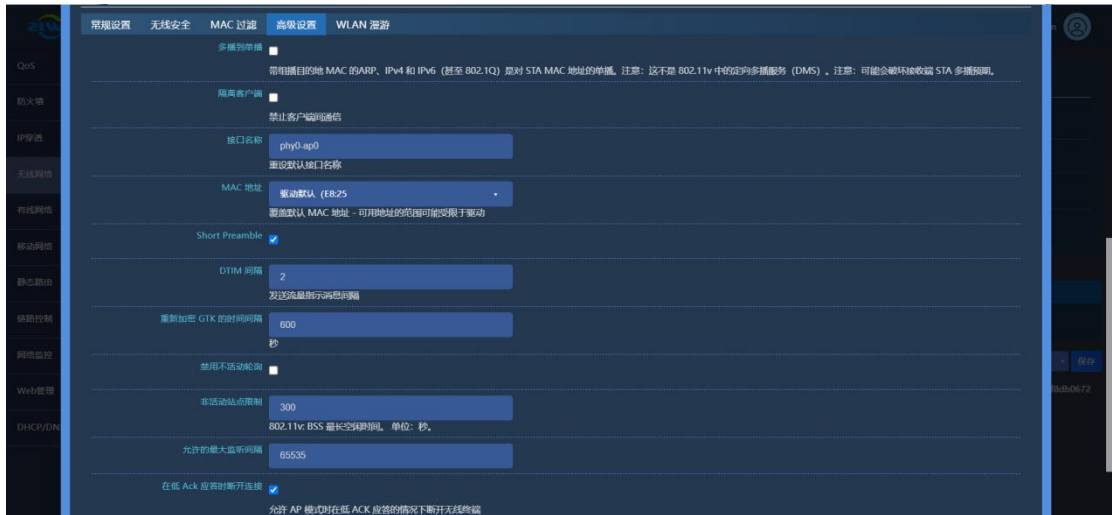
常规设置 无线安全 MAC 过滤 高级设置 WLAN 漫游

QoS
防火墙
IP穿透
无线网络
有线网络
移动网络
静态路由
链路控制
网络监控
Web管理
DHCP/DN

多播到单播

带组播目的地 MAC 的ARP、IPv4 和 IPv6 (甚至 802.1Q) 是对 STA MAC 地址的单播。注意：这不是 802.11v 中的定向多播服务 (DMS) 。注意：可能会破坏接收端 STA 多播预期。

隔离客户端

禁止客户端间通信

接口名称

phy0-ap0

重设默认接口名称

MAC 地址

驱动默认 (E8:25

覆盖默认 MAC 地址 - 可用地址的范围可能受限于驱动

Short Preamble

DTIM 间隔

2

发送流量指示消息间隔

重新加密 GTK 的时间间隔

600

秒

禁用不活动轮询

非活动站点限制

300

802.11v: BSS 最长空闲时间。 单位：秒。

允许的最大监听间隔

65535

在低 Ack 应答时断开连接

允许 AP 模式时在低 ACK 应答的情况下断开无线终端

保存

8db0672